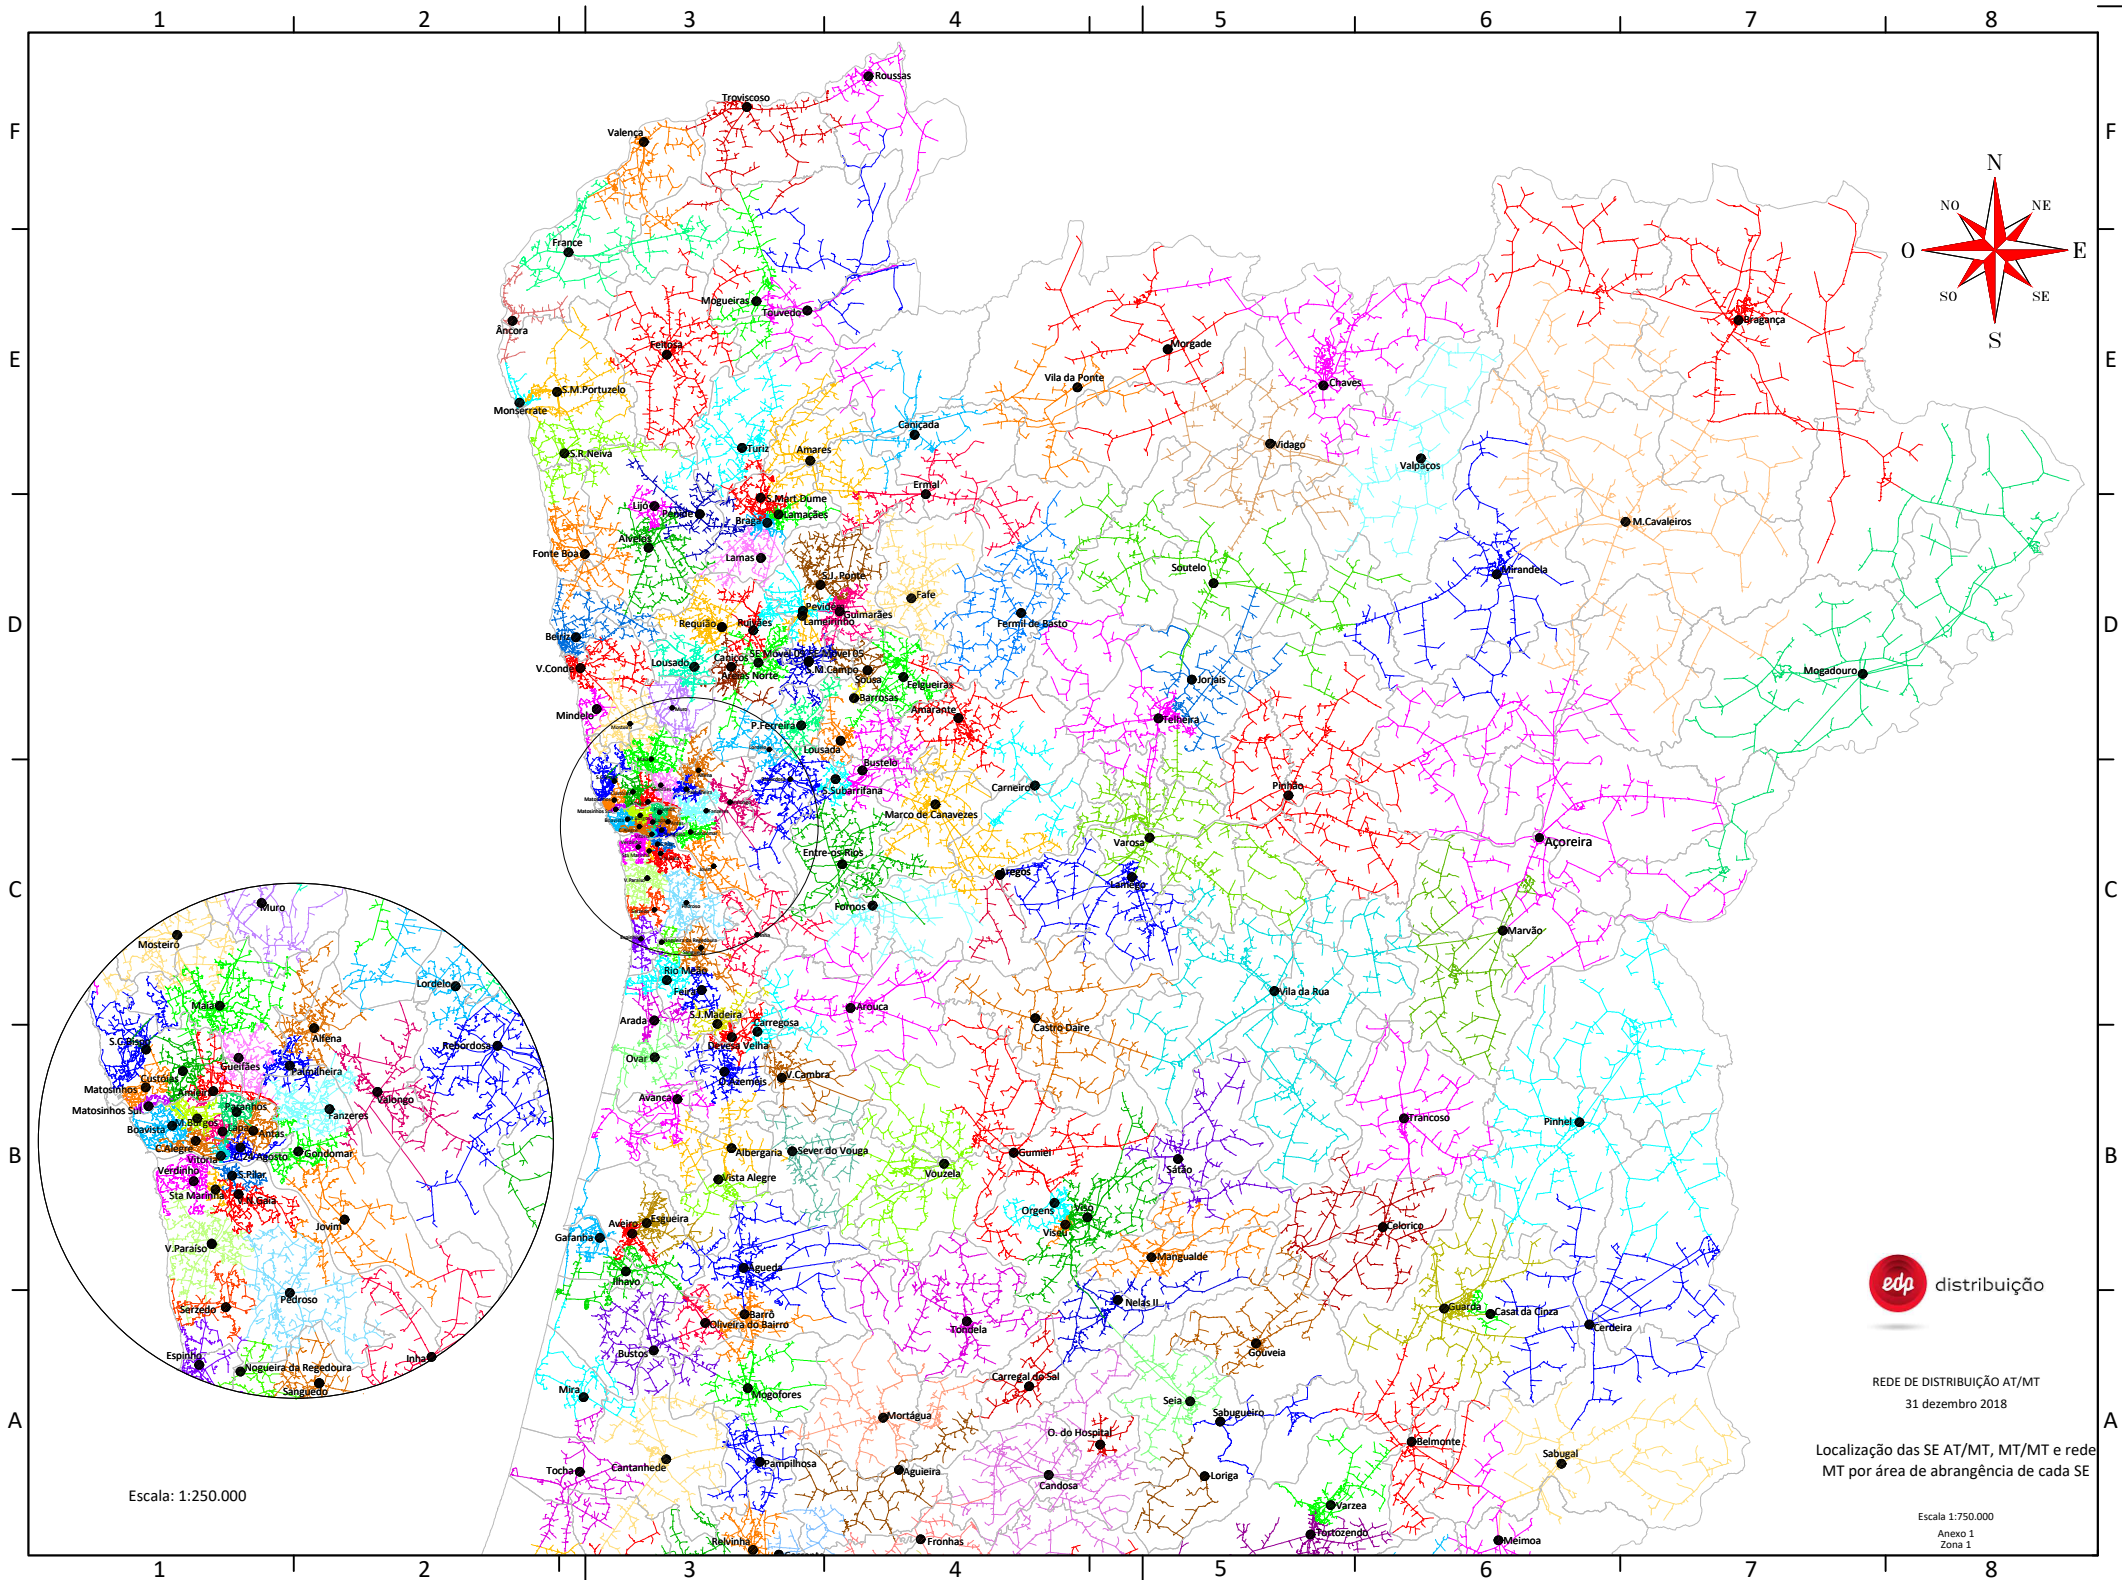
1 2 3 4 5 6 7 8

F
E
D
C
B
A

N
NO
NE
O
E
SO
SE
S

Roussas
Troviscoso
Valença
France
Âncora
Mogueiras
Touvedo
Feitosa
S.M.Portuzelo
Monserrate
S.R.Neiva
Turiz
Amares
Caniçada
Ermal
S.Mart.Dume
Lamaçães
Braga
Lijó
Penide
Alvelos
Fonte Boa
Lamas
S.J. Ponte
Fafe
Pevidém
Guimarães
Lamaçinho
Requião
Ruilhães
Beiriz
V.Conde
Lousado
Caniços
Areias Norte
SE Móvel 05
N.Campo
Sousa
Felgueiras
Barrosas
Amarante
Mindelo
P.Ferreira
Lousada
Bustelo
Subarrifana
Marco de Canavezes
Entre-os-Rios
Fornos
Carneiro
Morgade
Vila da Ponte
Chaves
Vidago
Valpaços
Bragança
M.Cavaleiros
Soutelo
Mirandela
Fermil de Basto
Jorjais
Teixeira
Mogadouro
Pinhão
Varosa
Açoreira
Régua
Lamego
Marvão
Vila da Rua
Castro Daire
Arouca
Rio Meão
Feira
Arada
S.J.Madeira
Carregosa
Devesa Velha
Ovar
O.Azeméis
V.Cambra
Avanca
Albergaria
Sever do Vouga
Vista Alegre
Vouzela
Gumiei
Sátão
Trancoso
Pinhel
Orgens
Viseu
Viseu
Celorico
Mangualde
Esgueira
Aveiro
Gafanha
Ílhavo
Águeda
Barró
Oliveira do Bairro
Nelas II
Tondela
Guarda
Casal da Cinza
Cerdeira
Gouveia
Bustos
Mira
Mogofores
Carregal do Sal
Seia
Sabugueiro
Mortágua
O. do Hospital
Belmonte
Sabugal
Tocha
Cantanhede
Pampilhosa
Aguieira
Candosa
Loriga
Varzea
Tortozendo
Meimoa
Relvinha
Fronhas

Muro
Mosteiro
Lordelo
Maia
S.Gens
Alfena
Rebordosa
Custóias
Guelães
Palmilheira
Matosinhos
Valongo
Matosinhos Sul
Fanzeres
Boavista
Antas
C.Alegre
Gondomar
Vitória
Verdinho
S.Pilar
Sta Marinha
Gaia
Jovim
V.Paraíso
Pedroso
Serzedo
Espinho
Nogueira da Regedoura
Sanguedo
Inha

Escala: 1:250.000

edp distribuição

REDE DE DISTRIBUIÇÃO AT/MT
31 dezembro 2018

Localização das SE AT/MT, MT/MT e rede MT por área de abrangência de cada SE

Escala 1:750.000
Anexo 1
Zona 1